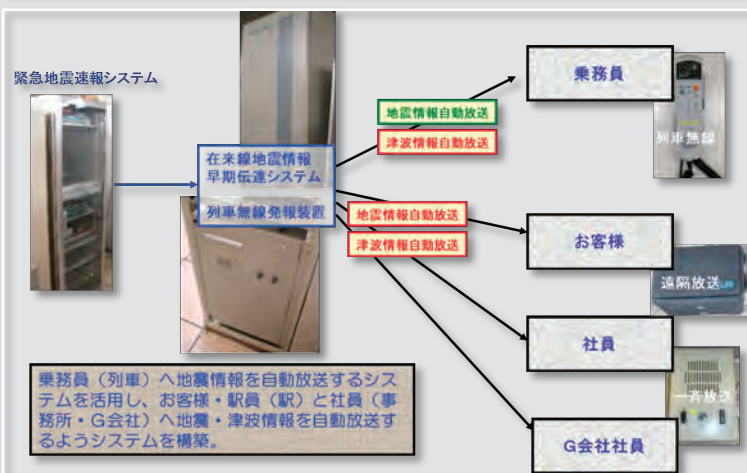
緊急地震速報システム

在来線地震情報
早期伝達システム

列車無線発報装置

地震情報自動放送

津波情報自動放送

地震情報自動放送

津波情報自動放送

乗務員

列車無線

お客様

遠隔放送

社員

一斉放送

G会社社員

乗務員（列車）へ地震情報を自動放送するシステムを活用し、お客様・駅員（駅）と社員（事務所・G会社）へ地震・津波情報を自動放送するようシステムを構築。